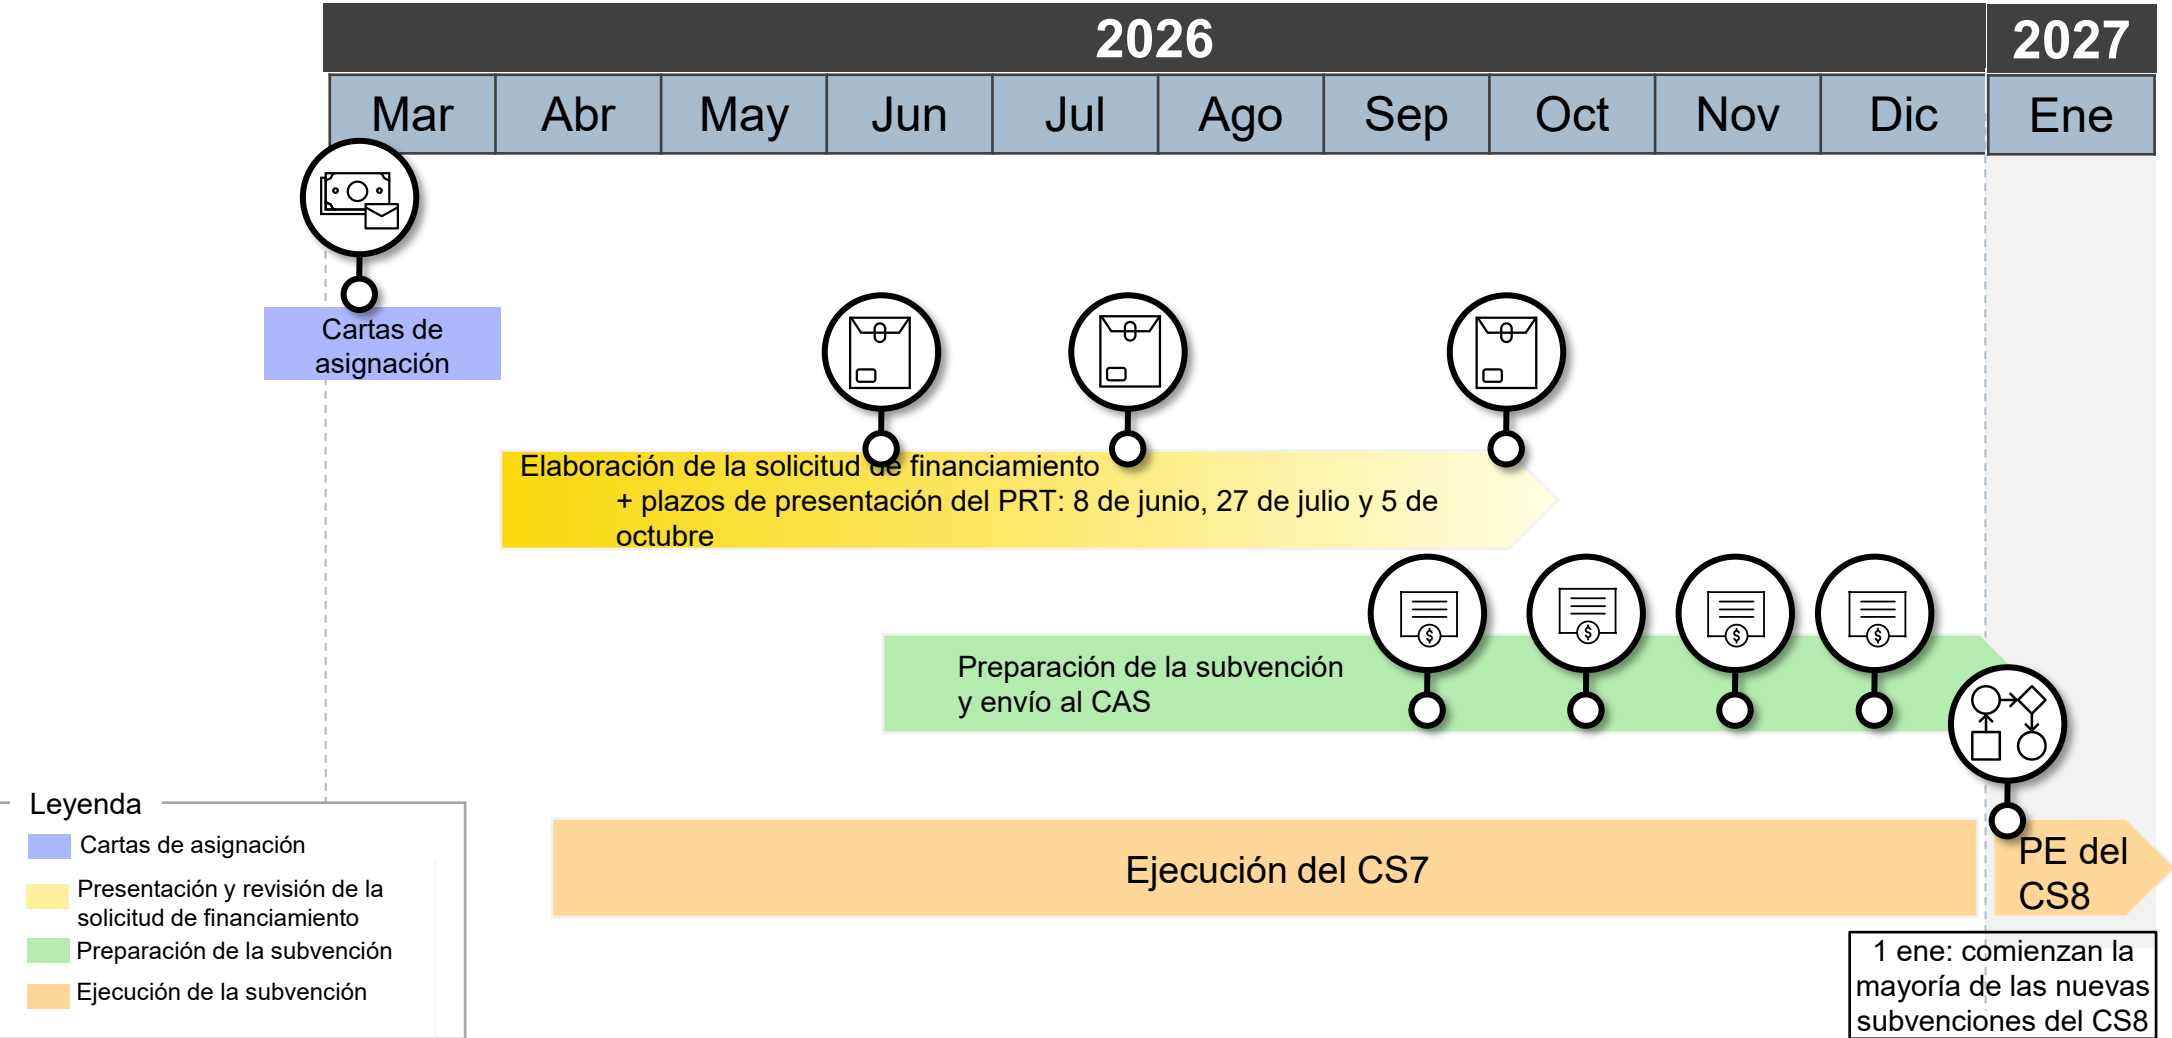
2026

2027

| Mar | Abr | May | Jun | Jul | Ago | Sep | Oct | Nov | Dic | Ene |
|---|---|---|---|---|---|---|---|---|---|---|

Cartas de asignación

Elaboración de la solicitud de financiamiento
+ plazos de presentación del PRT: 8 de junio, 27 de julio y 5 de octubre

Preparación de la subvención y envío al CAS

Ejecución del CS7

PE del CS8

1 ene: comienzan la mayoría de las nuevas subvenciones del CS8

Leyenda
Cartas de asignación
Presentación y revisión de la solicitud de financiamiento
Preparación de la subvención
Ejecución de la subvención